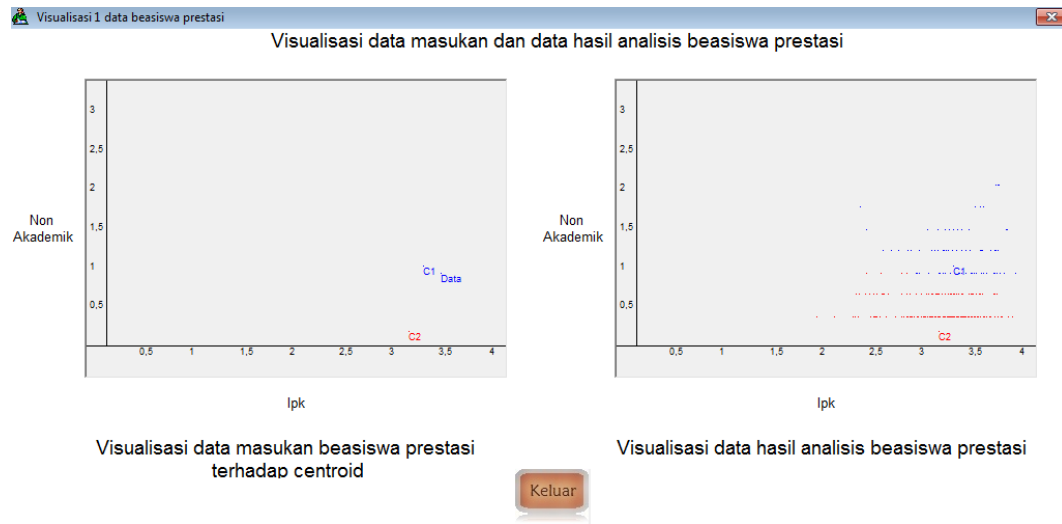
Visualisasi 1 data beasiswa prestasi

Visualisasi data masukan dan data hasil analisis beasiswa prestasi

Non Akademik

3
2,5
2
1,5
1
0,5

C1
Data
C2

0,5 1 1,5 2 2,5 3 3,5 4

Ipk

Non Akademik

3
2,5
2
1,5
1
0,5

C1
C2

0,5 1 1,5 2 2,5 3 3,5 4

Ipk

Visualisasi data masukan beasiswa prestasi terhadap centroid

Visualisasi data hasil analisis beasiswa prestasi

Keluar